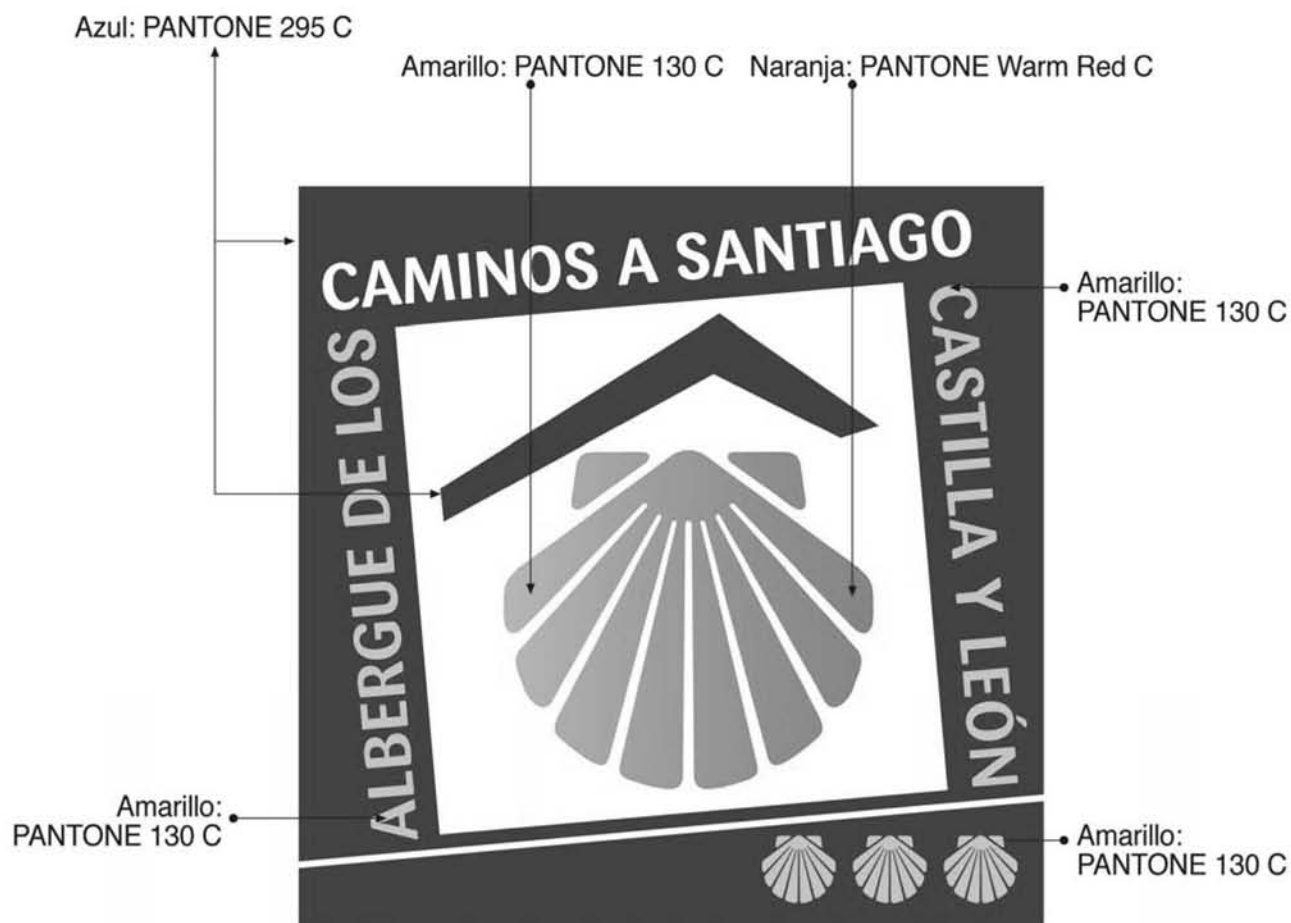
Azul: PANTONE 295 C

Amarillo: PANTONE 130 C

Naranja: PANTONE Warm Red C

CAMINOS A SANTIAGO

Amarillo: PANTONE 130 C

ALBERGUE DE LOS

CASTILLA Y LEÓN

Amarillo: PANTONE 130 C

Amarillo: PANTONE 130 C